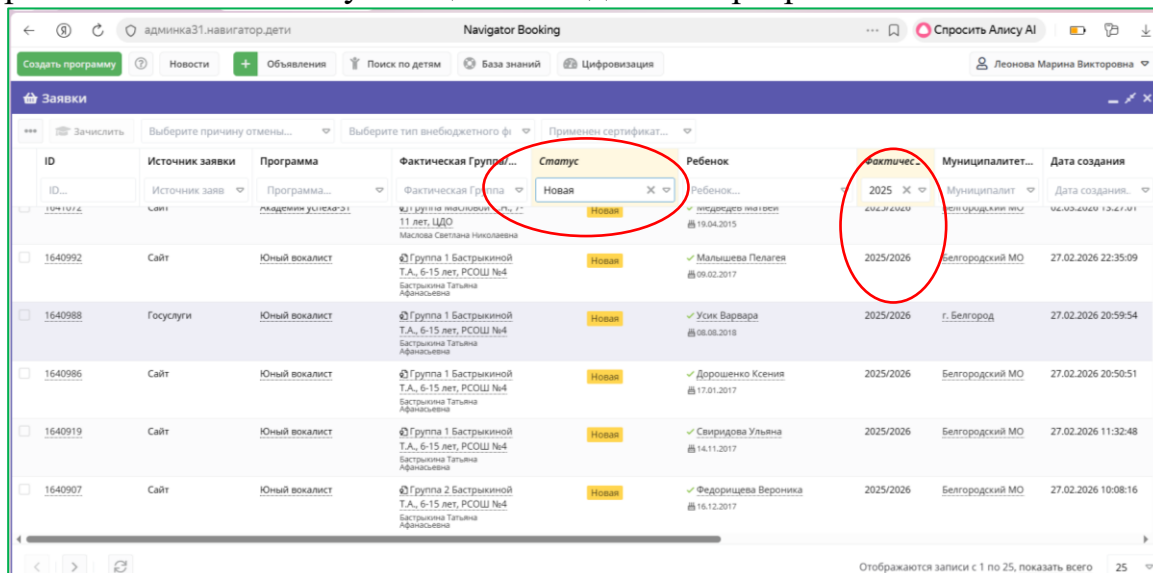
админка31.навигатор.дети Navigator Booking Спросить Алису AI

Создать программу Новости Объявления Поиск по детям База знаний Цифровизация Леонова Марина Викторовна

Заявки

Зачислить Выберите причину отмены... Выберите тип внебюджетного фи Применен сертификат...

| ID | Источник заявки | Программа | Фактическая Группа/... | Статус | Ребенок | Фактичес... | Муниципалитет... | Дата создания |
|---|---|---|---|---|---|---|---|---|
| ID... | Источник заяв | Программа... | Фактическая Группа | Новая | Ребенок... | 2025 | Муниципалит | Дата создания.. |
| 1641072 | Сайт | Академия успеха-31 | Группа Масловой С.Н., 7-11 лет, ЦДО Маслова Светлана Николаевна | Новая | Медведев Матвей 19.04.2015 | 2025/2026 | Белгородский МО | 02.03.2026 13:27:01 |
| 1640992 | Сайт | Юный вокалист | Группа 1 Бастрыкиной Т.А., 6-15 лет, РСОШ №4 Бастрыкина Татьяна Афанасьевна | Новая | Малышева Пелагея 09.02.2017 | 2025/2026 | Белгородский МО | 27.02.2026 22:35:09 |
| 1640988 | Госуслуги | Юный вокалист | Группа 1 Бастрыкиной Т.А., 6-15 лет, РСОШ №4 Бастрыкина Татьяна Афанасьевна | Новая | Усик Варвара 08.08.2018 | 2025/2026 | г. Белгород | 27.02.2026 20:59:54 |
| 1640986 | Сайт | Юный вокалист | Группа 1 Бастрыкиной Т.А., 6-15 лет, РСОШ №4 Бастрыкина Татьяна Афанасьевна | Новая | Дорошенко Ксения 17.01.2017 | 2025/2026 | Белгородский МО | 27.02.2026 20:50:51 |
| 1640919 | Сайт | Юный вокалист | Группа 1 Бастрыкиной Т.А., 6-15 лет, РСОШ №4 Бастрыкина Татьяна Афанасьевна | Новая | Свиридова Ульяна 14.11.2017 | 2025/2026 | Белгородский МО | 27.02.2026 11:32:48 |
| 1640907 | Сайт | Юный вокалист | Группа 2 Бастрыкиной Т.А., 6-15 лет, РСОШ №4 Бастрыкина Татьяна Афанасьевна | Новая | Федорищева Вероника 16.12.2017 | 2025/2026 | Белгородский МО | 27.02.2026 10:08:16 |

Отображаются записи с 1 по 25, показать всего 25